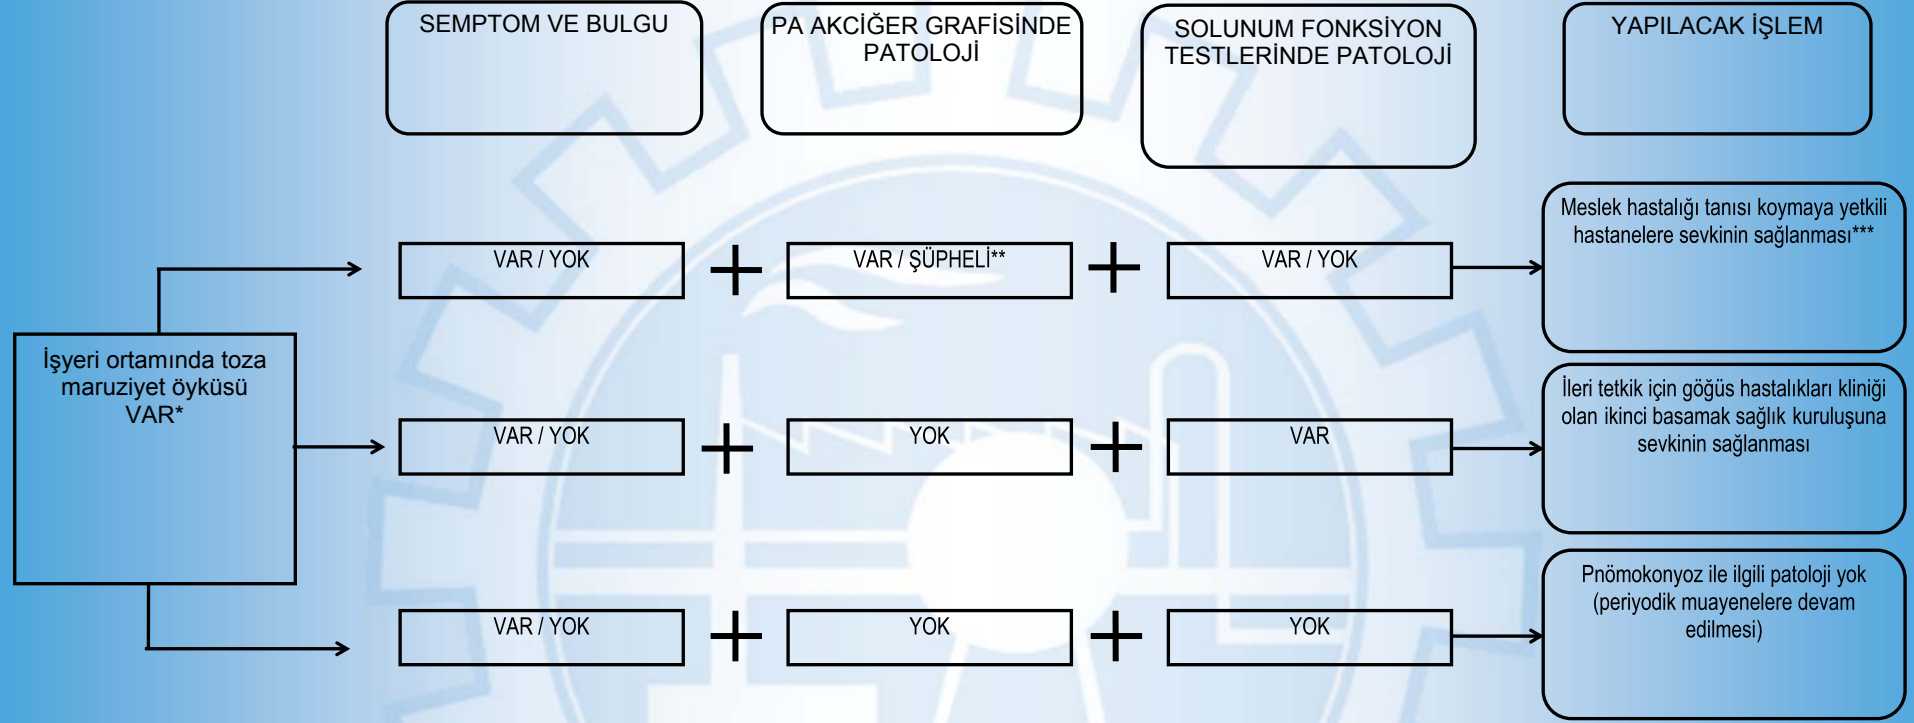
SEMPTOM VE BULGU

PA AKCİĞER GRAFİSİNDE PATOLOJİ

SOLUNUM FONKSİYON TESTLERİNDE PATOLOJİ

YAPILACAK İŞLEM

İşyeri ortamında toza maruziyet öyküsü VAR*

VAR / YOK + VAR / ŞÜPHELİ** + VAR / YOK

Meslek hastalığı tanısı koymaya yetkili hastanelere sevkinin sağlanması***

VAR / YOK + YOK + VAR

İleri tetkik için göğüs hastalıkları kliniği olan ikinci basamak sağlık kuruluşuna sevkinin sağlanması

VAR / YOK + YOK + YOK

Pnömokonyoz ile ilgili patoloji yok (periyodik muayenelere devam edilmesi)